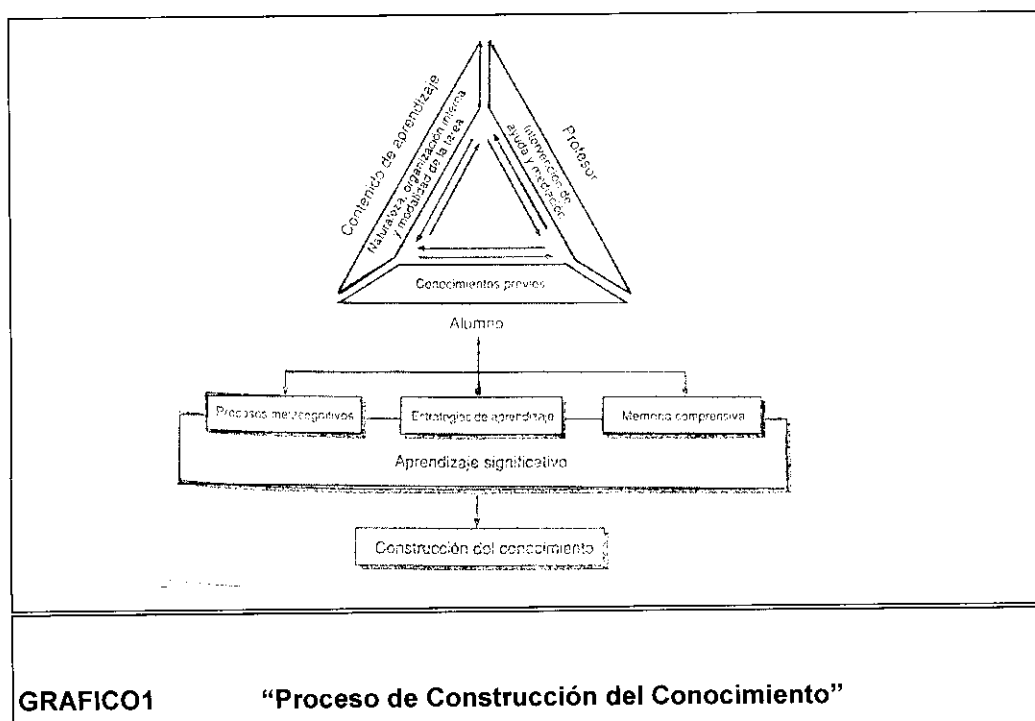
Contenido de aprendizaje

Naturaleza, organización interna y modalidad de la tarea

Profesor

Intervención de ayuda y mediación

Conocimientos previos

Alumno

Procesos metacognitivos

Estrategias de aprendizaje

Memoria comprensiva

Aprendizaje significativo

Construcción del conocimiento

GRAFICO1 "Proceso de Construcción del Conocimiento"